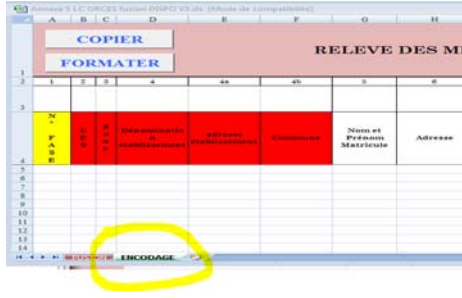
Annexe 5 LC ORCES fusion DISPO V3.xls [Mode de compatibilité]

| | A | B | C | D | E | F | G | H |
|---|---|---|---|---|---|---|---|---|
| 1 | COPIER FORMATER | | | | RELEVE DES M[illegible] | | | |
| 2 | 1 | 2 | 3 | 4 | 4a | 4b | 5 | 6 |
| 3 | | | | | | | | |
| 4 | N° PASE | C R S | S e x e | Dénomination de l'établissement | adresse établissement | Commune | Nom et Prénom Matricule | Adresse |
| 5 | | | | | | | | |
| 6 | | | | | | | | |
| 7 | | | | | | | | |
| 8 | | | | | | | | |
| 9 | | | | | | | | |
| 10 | | | | | | | | |
| 11 | | | | | | | | |
| 12 | | | | | | | | |
| 13 | | | | | | | | |
| 14 | | | | | | | | |

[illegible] ENCODAGE